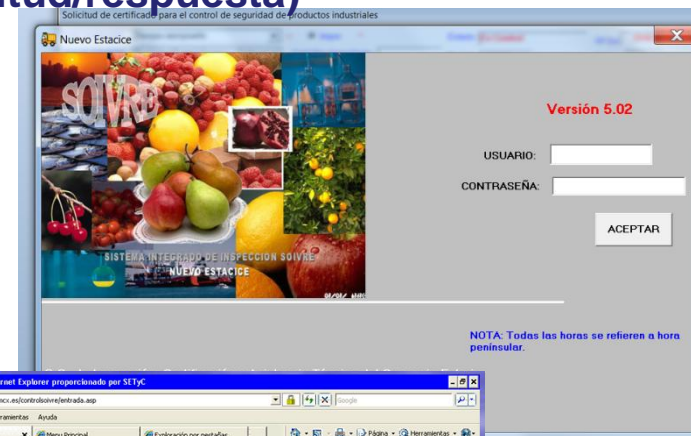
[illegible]ltad/respuesta)

Solicitud de certificado para el control de seguridad de productos industriales

Nuevo Estacice

SOIVRE

SISTEMA INTEGRADO DE INSPECCION SOIVRE
NUEVO ESTACICE

Versión 5.02

USUARIO:

CONTRASEÑA:

ACEPTAR

NOTA: Todas las horas se refieren a hora peninsular.

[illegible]rnet Explorer proporcionado por SETyC
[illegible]mcx.es/controlsoivre/entrada.asp
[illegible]erramientas Ayuda
Menu Principal
Exploración por pestañas
Página
Herramientas